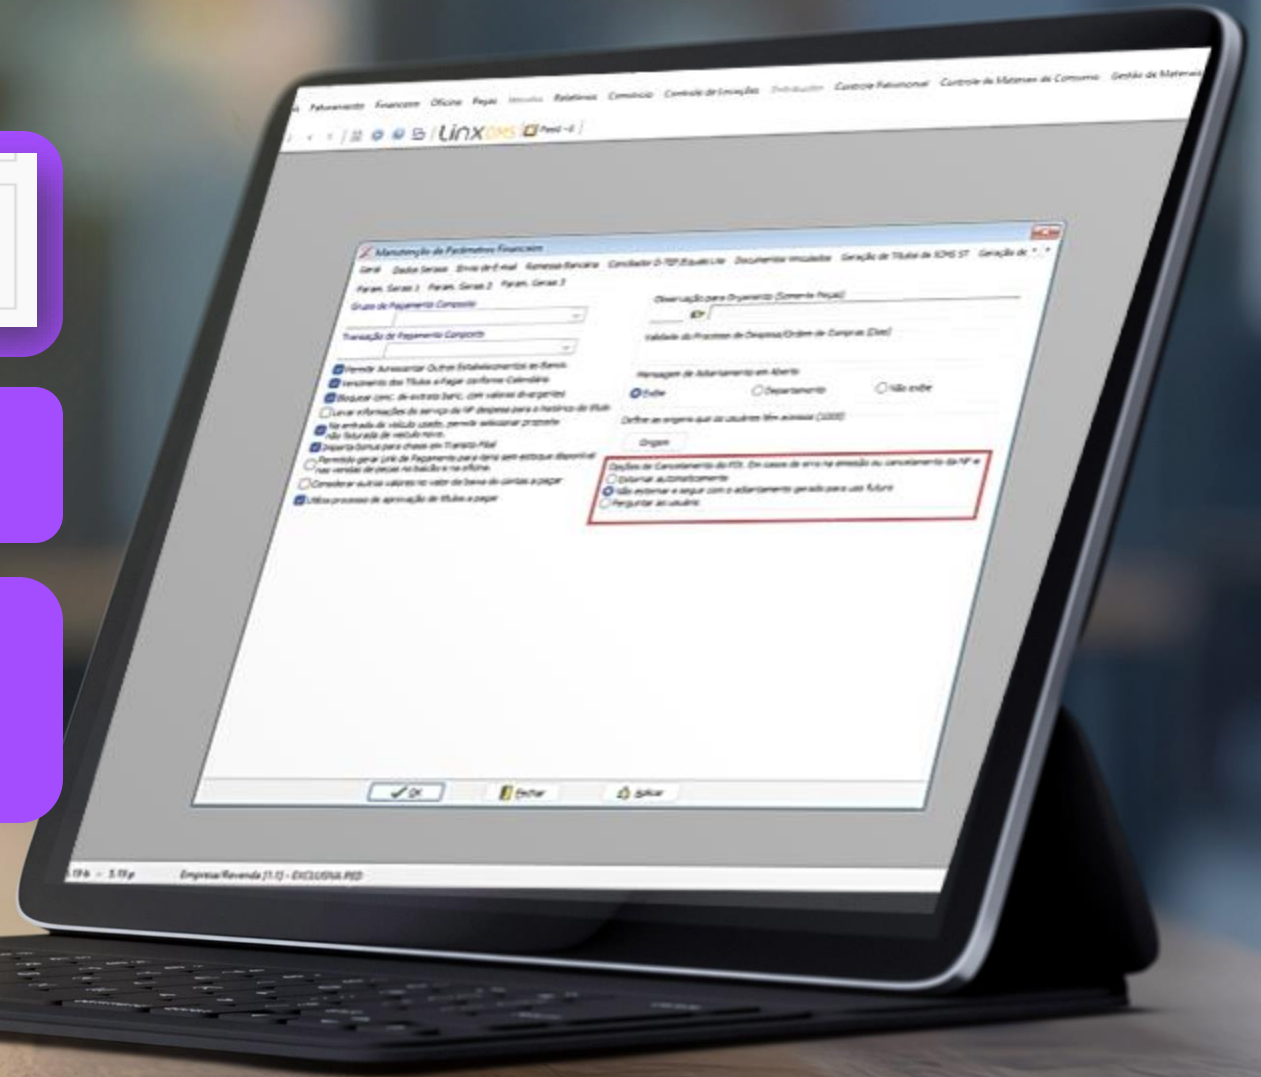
Faturamento Financeiro Oficina Peças Veículos Relatórios Comércio Controle de Emissões Distribuição Controle Patrimonial Controle de Materiais de Consumo Gestão de Materiais

Linx DMS

Manutenção de Parâmetros Financeiros

Geral Dados Gerais Envio de E-mail Remessa Bancária Conciliador D-TEF/Equals Lite Documentos Vinculados Geração de Títulos de ICMS ST Geração de

Param. Gerais 1 Param. Gerais 2 Param. Gerais 3

Grupo de Pagamento Composto

Transação de Pagamento Composto

Permite Autorizar Outros Estabelecimentos os Bancos

Vencimento dos Títulos a Pagar conforme Calendário

Bloquear conc. de extrato banc. com valores divergentes

Levar informações do serviço da NF despesa para o histórico do título

Na entrada de veículo usado, permite selecionar proposta não faturada de veículo novo.

Importa bônus para chassi em Trânsito Fiscal

Permitido gerar Link de Pagamento para itens sem estoque disponível nas vendas de peças no balcão e na oficina.

Considerar outros valores no valor da baixa do contas a pagar

Utiliza processo de aprovação de títulos a pagar

Observação para Orçamento (Somente Peças)

Validade do Processo de Despesa/Ordem de Compras (Dias)

Mensagem de Adiantamento em Aberto

Exibe

Departamento

Não exibe

Definir as origens que os usuários têm acesso (1000)

Origem

Opções de Cancelamento do FDI. Em casos de erro na emissão ou cancelamento da NF e

Estornar automaticamente

Não estornar e seguir com o adiantamento gerado para uso futuro

Perguntar ao usuário

OK

Fechar

Aplicar

Empresa/Revenda [1/1] - EXCLUSIVA PED